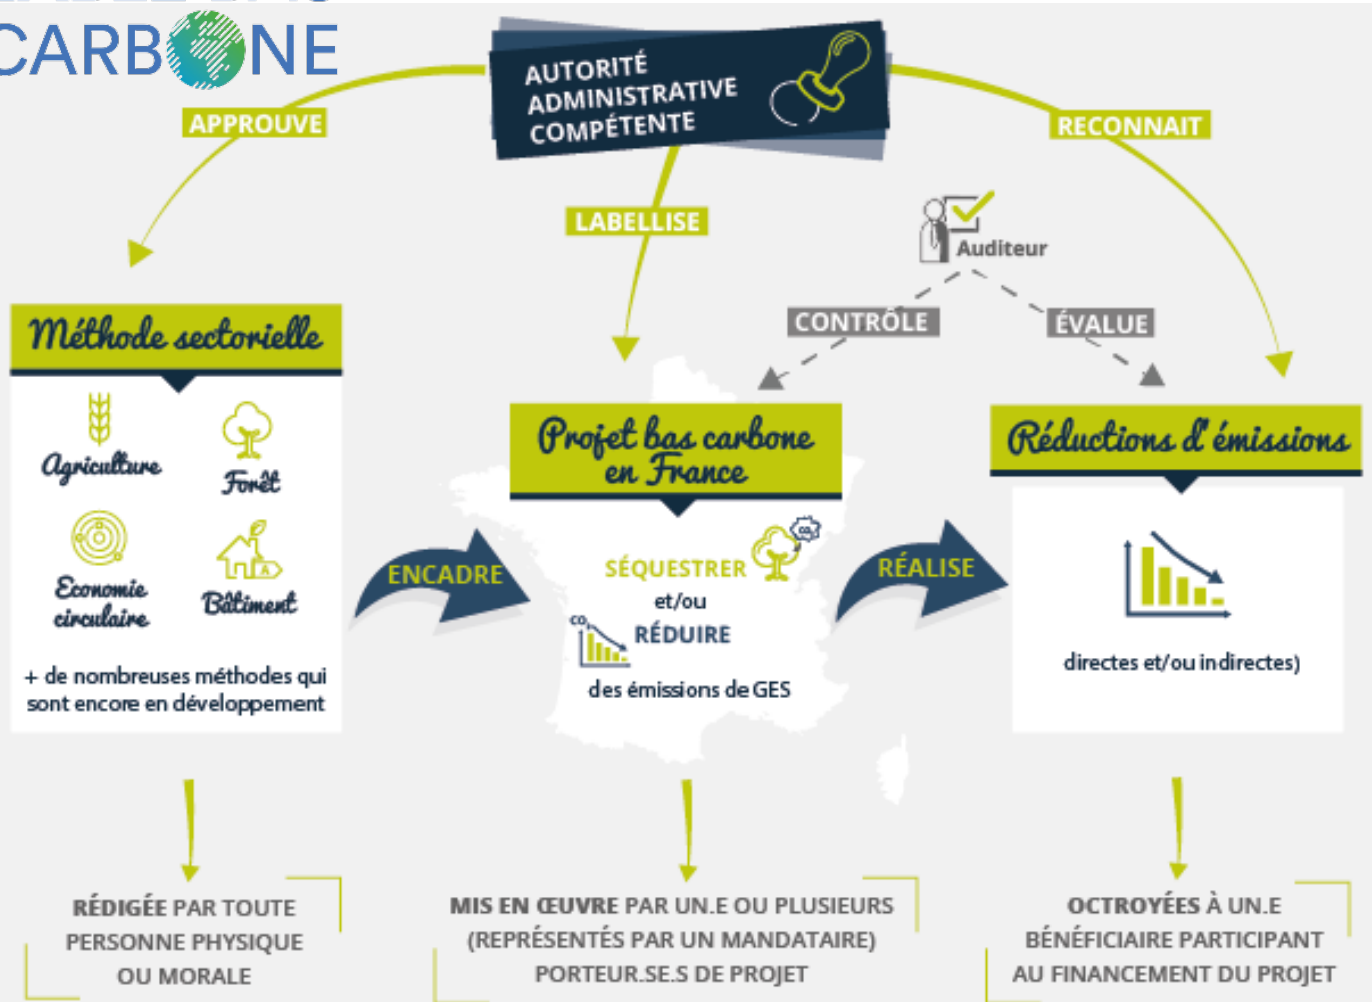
CARBONE

AUTORITÉ ADMINISTRATIVE COMPÉTENTE

APPROUVE

RECONNAIT

LABELLISE

Auditeur

CONTRÔLE

ÉVALUE

Méthode sectorielle

Agriculture

Forêt

Economie circulaire

Bâtiment

+ de nombreuses méthodes qui sont encore en développement

ENCADRE

Projet bas carbone en France

SÉQUESTRER

et/ou

RÉDUIRE

des émissions de GES

RÉALISE

Réductions d'émissions

directes et/ou indirectes)

RÉDIGÉE PAR TOUTE PERSONNE PHYSIQUE OU MORALE

MIS EN ŒUVRE PAR UN.E OU PLUSIEURS (REPRÉSENTÉS PAR UN MANDATAIRE) PORTEUR.SE.S DE PROJET

OCTROYÉES À UN.E BÉNÉFICIAIRE PARTICIPANT AU FINANCEMENT DU PROJET